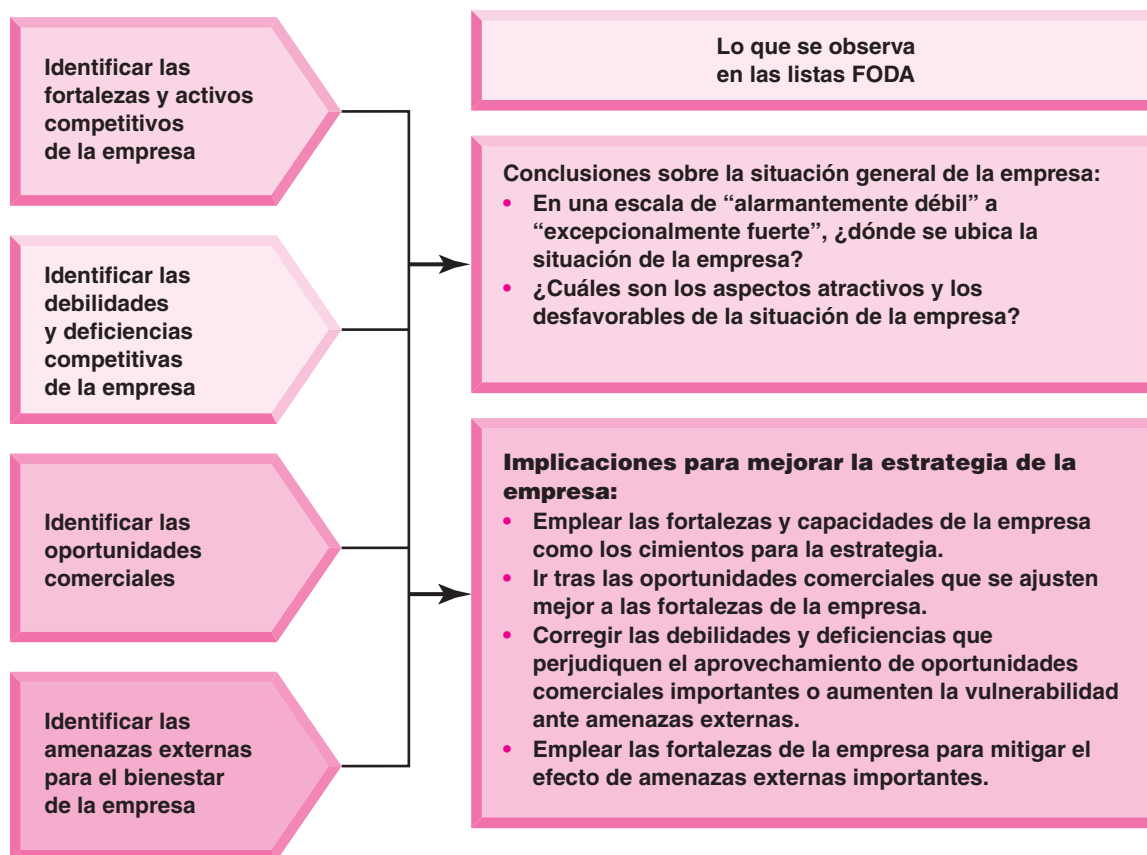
Identificar las fortalezas y activos competitivos de la empresa

Identificar las debilidades y deficiencias competitivas de la empresa

Identificar las oportunidades comerciales

Identificar las amenazas externas para el bienestar de la empresa

Lo que se observa en las listas FODA

Conclusiones sobre la situación general de la empresa:
• En una escala de “alarmantemente débil” a “excepcionalmente fuerte”, ¿dónde se ubica la situación de la empresa?
• ¿Cuáles son los aspectos atractivos y los desfavorables de la situación de la empresa?

Implicaciones para mejorar la estrategia de la empresa:
• Emplear las fortalezas y capacidades de la empresa como los cimientos para la estrategia.
• Ir tras las oportunidades comerciales que se ajusten mejor a las fortalezas de la empresa.
• Corregir las debilidades y deficiencias que perjudiquen el aprovechamiento de oportunidades comerciales importantes o aumenten la vulnerabilidad ante amenazas externas.
• Emplear las fortalezas de la empresa para mitigar el efecto de amenazas externas importantes.